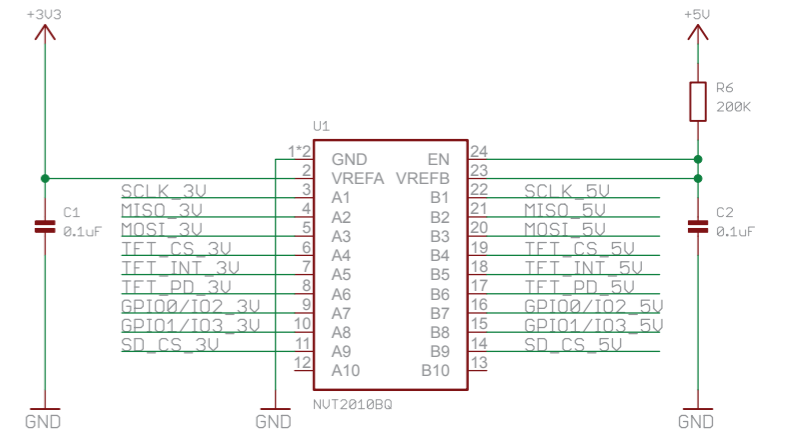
+3V3
+5V
R6
200K
U1
1*2 GND EN 24
2 VREFA VREFB 23
SCLK_3V 3 A1 B1 22 SCLK_5V
MISO_3V 4 A2 B2 21 MISO_5V
MOSI_3V 5 A3 B3 20 MOSI_5V
TFT_CS_3V 6 A4 B4 19 TFT_CS_5V
TFT_INT_3V 7 A5 B5 18 TFT_INT_5V
TFT_PD_3V 8 A6 B6 17 TFT_PD_5V
GPIO0/IO2_3V 9 A7 B7 16 GPIO0/IO2_5V
GPIO1/IO3_3V 10 A8 B8 15 GPIO1/IO3_5V
SD_CS_3V 11 A9 B9 14 SD_CS_5V
12 A10 B10 13
C1
0.1uF
C2
0.1uF
NVT2010BQ
GND
GND
GND